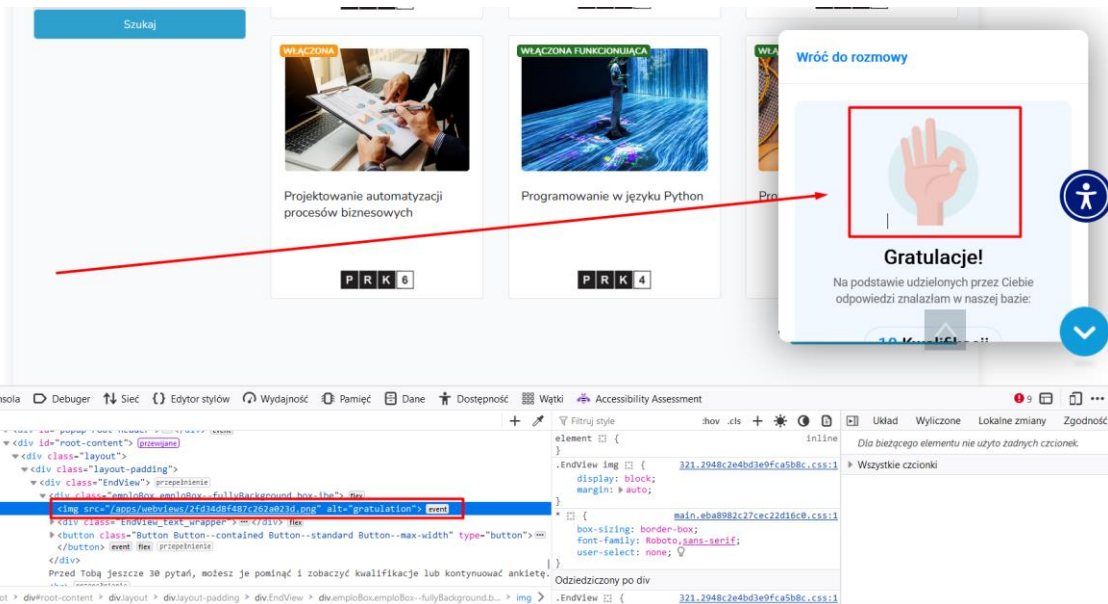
Szukaj

WŁĄCZONA

Projektowanie automatyzacji procesów biznesowych

PRK 6

WŁĄCZONA FUNKCJONUJĄCA

Programowanie w języku Python

PRK 4

Wróć do rozmowy

Gratulacje!

Na podstawie udzielonych przez Ciebie odpowiedzi znalazłam w naszej bazie:

nsola Debuger Sieć Edytor stylów Wydajność Pamięć Dane Dostępność Wątki Accessibility Assessment 9

<div id="root-content"> przewijane
<div class="layout">
<div class="layout-padding">
<div class="EndView"> przepełnienie
<div class="emploBox emploBox--fullyBackground box-ibe"> flex
<img src="/apps/webviews/2fd34d8f487c262a023d.png" alt="gratulation"> event
<div class="EndView_text_wrapper"> ··· </div> flex
<button class="Button Button--contained Button--standard Button--max-width" type="button"> ···
</button> event flex przepełnienie
</div>
Przed Tobą jeszcze 30 pytań, możesz je pominąć i zobaczyć kwalifikacje lub kontynuować ankietę.

ot div#root-content div.layout div.layout-padding div.EndView div.emploBox.emploBox--fullyBackground.b... img

Filtruj style :hov .cls
element { inline
}
.EndView img { 321.2948c2e4bd3e9fca5b8c.css:1
display: block;
margin: auto;
}
* { main.eba8982c27cec22d16c0.css:1
box-sizing: border-box;
font-family: Roboto, sans-serif;
user-select: none;
}
Odziedziczony po div
.EndView { 321.2948c2e4bd3e9fca5b8c.css:1

Układ Wyliczone Lokalne zmiany Zgodność
Dla bieżącego elementu nie użyto żadnych czcionek.
Wszystkie czcionki